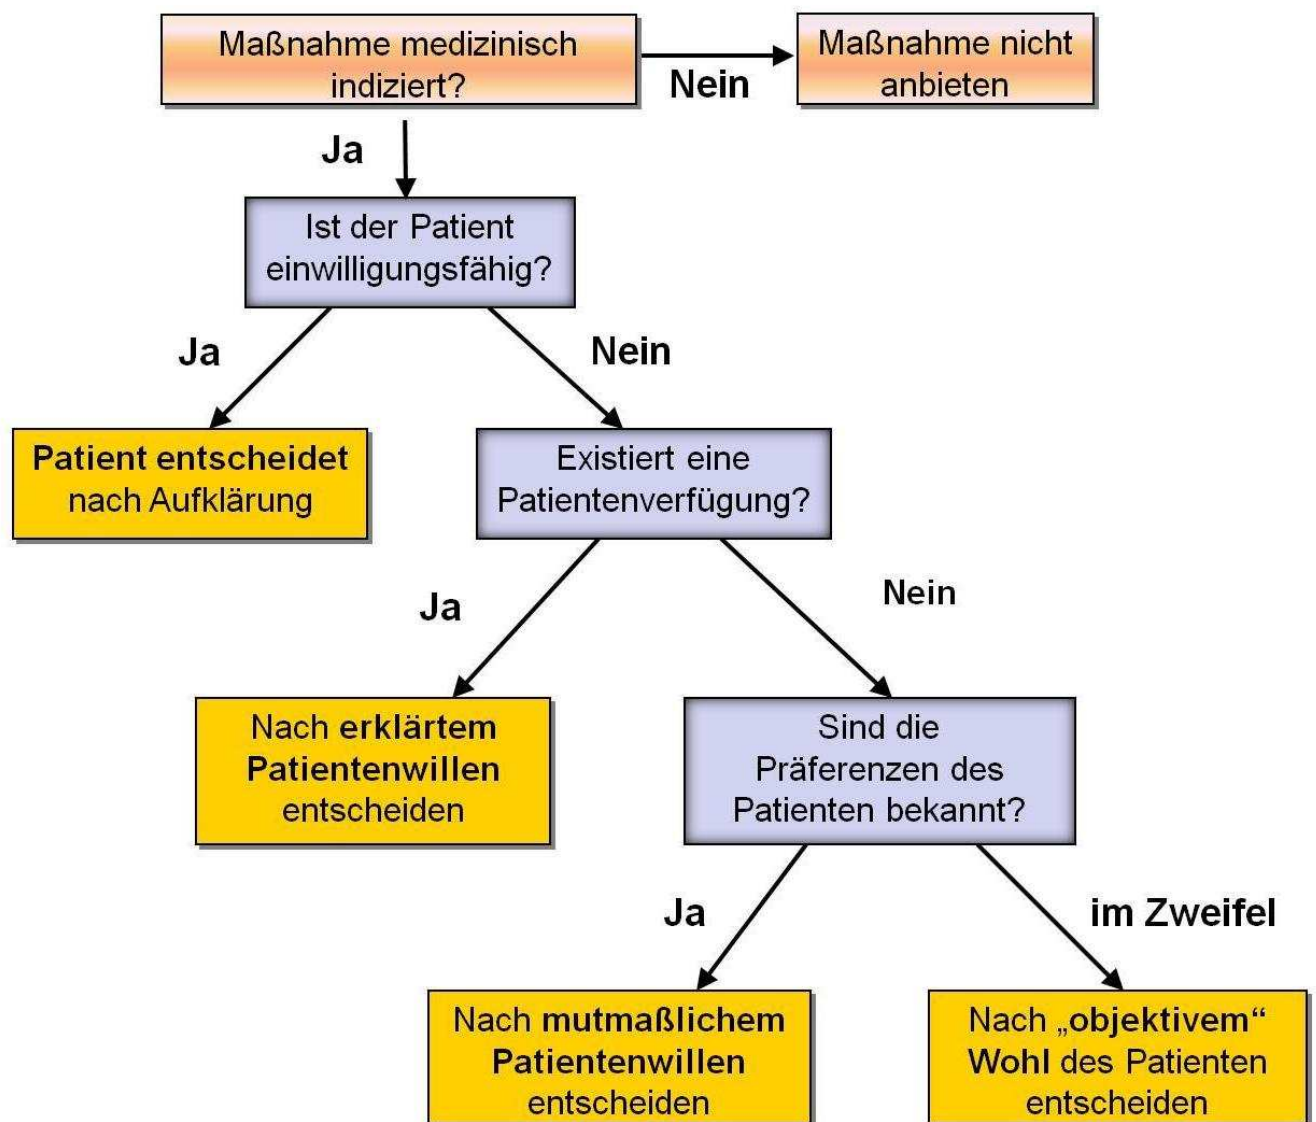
Maßnahme medizinisch indiziert?

Nein

Maßnahme nicht anbieten

Ja

Ist der Patient einwilligungsfähig?

Ja

Nein

Patient entscheidet nach Aufklärung

Existiert eine Patientenverfügung?

Ja

Nein

Nach erklärtem Patientenwillen entscheiden

Sind die Präferenzen des Patienten bekannt?

Ja

im Zweifel

Nach mutmaßlichem Patientenwillen entscheiden

Nach „objektivem“ Wohl des Patienten entscheiden